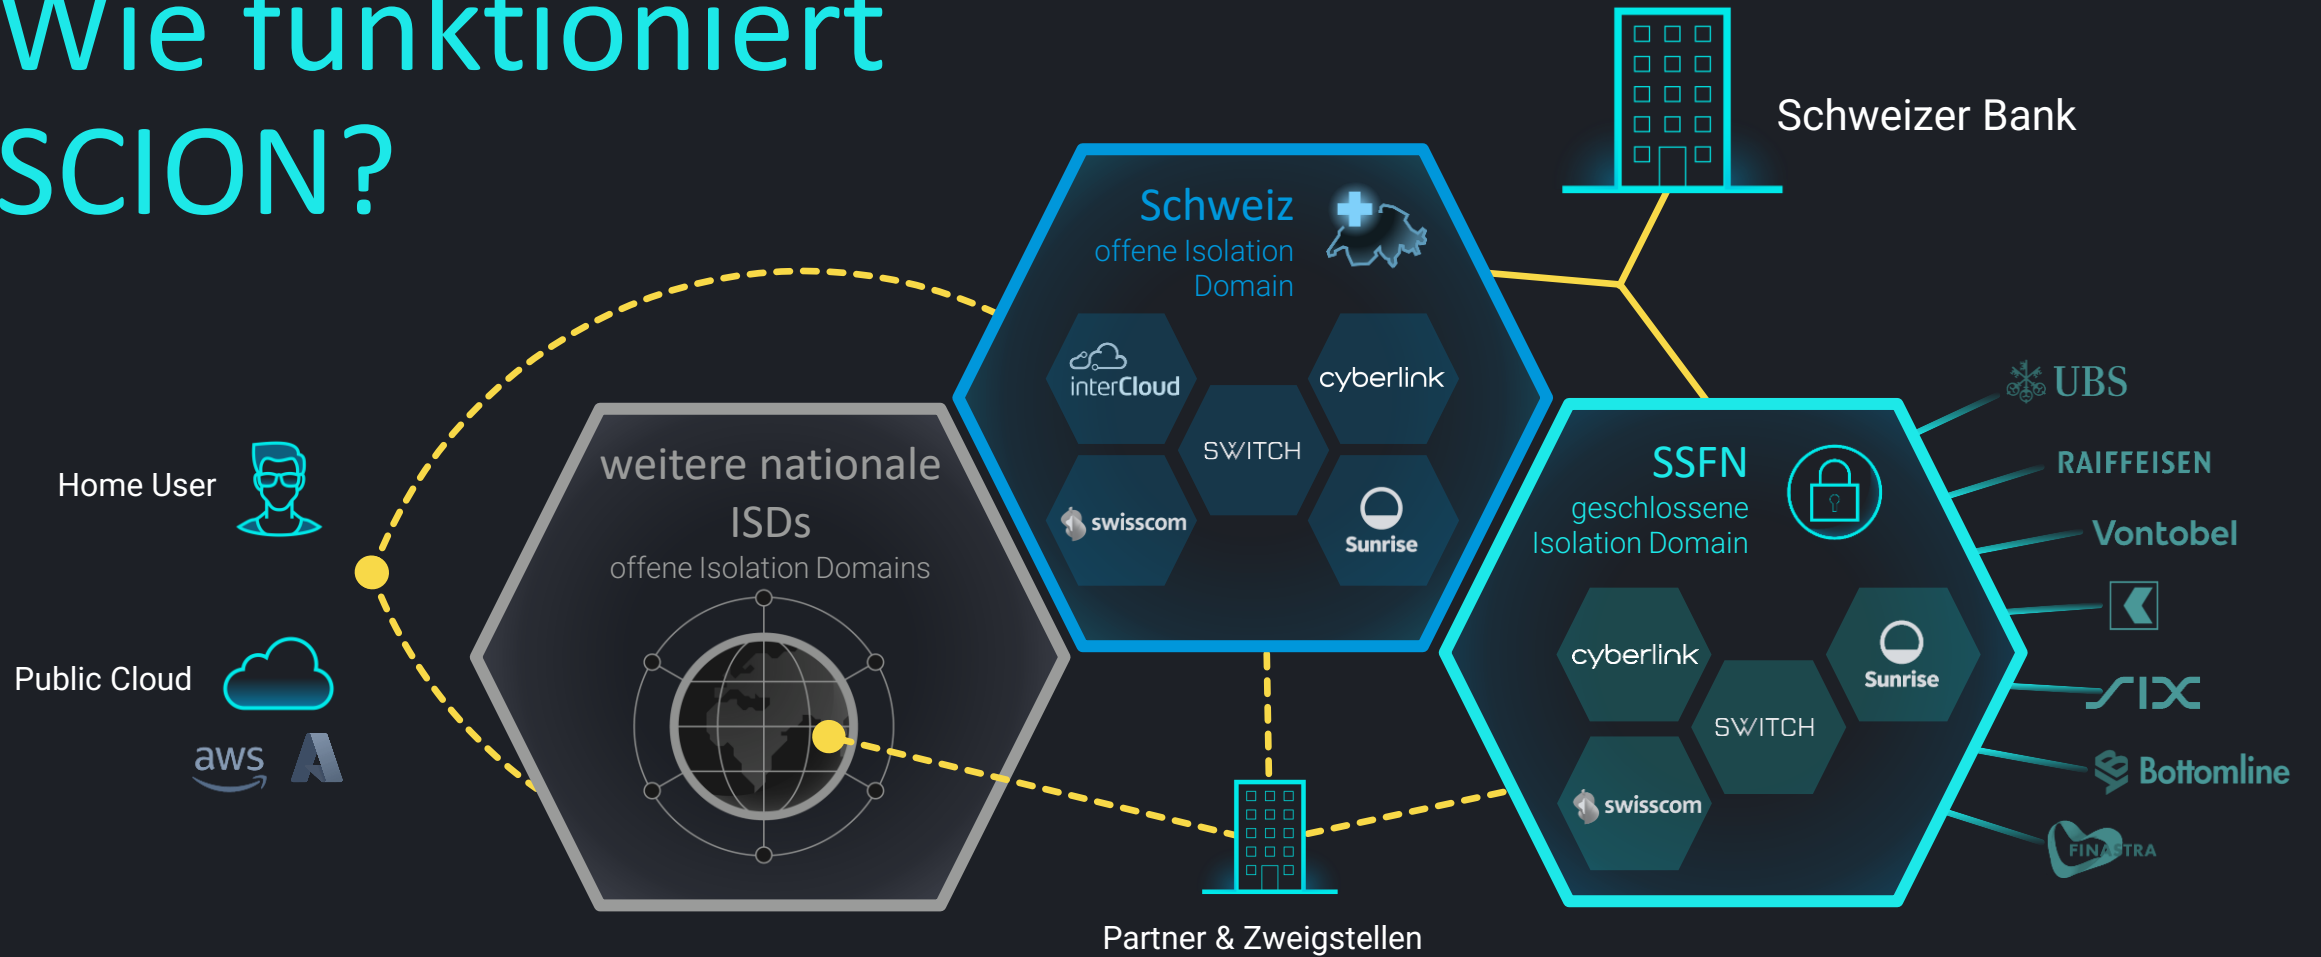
Wie funktioniert SCION?

Schweizer Bank

Schweiz
offene Isolation Domain

interCloud
cyberlink
SWITCH
swisscom
Sunrise

weitere nationale ISDs
offene Isolation Domains

Home User

Public Cloud

aws

SSFN
geschlossene Isolation Domain

cyberlink
Sunrise
SWITCH
swisscom

UBS
RAIFFEISEN
Vontobel
SIX
Bottomline
FINASTRA

Partner & Zweigstellen